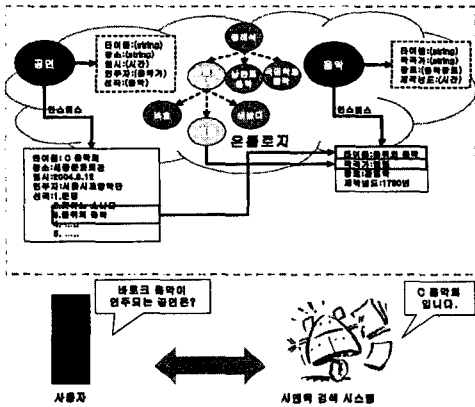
공연

타이틀:(string)
장소:(string)
일시:(시간)
연주자:(음악가)
선곡:(음악)

인스턴스

타이틀:C 음악회
장소:세종문화회관
일시:2004.8.12
연주자:서울시교향악단
선곡:1.운명
2.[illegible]
3.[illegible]
4. .....

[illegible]

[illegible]

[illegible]

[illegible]

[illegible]

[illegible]

온톨로지

음악

타이틀:(string)
작곡가:(string)
종류:(음악종류)
제작년도:(년도)

인스턴스

타이틀:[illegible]
작곡가:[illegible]
종류:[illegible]
제작년도:1780년

바로크 음악이 연주되는 공연은?

C 음악회 입니다.

사용자

시맨틱 검색 시스템